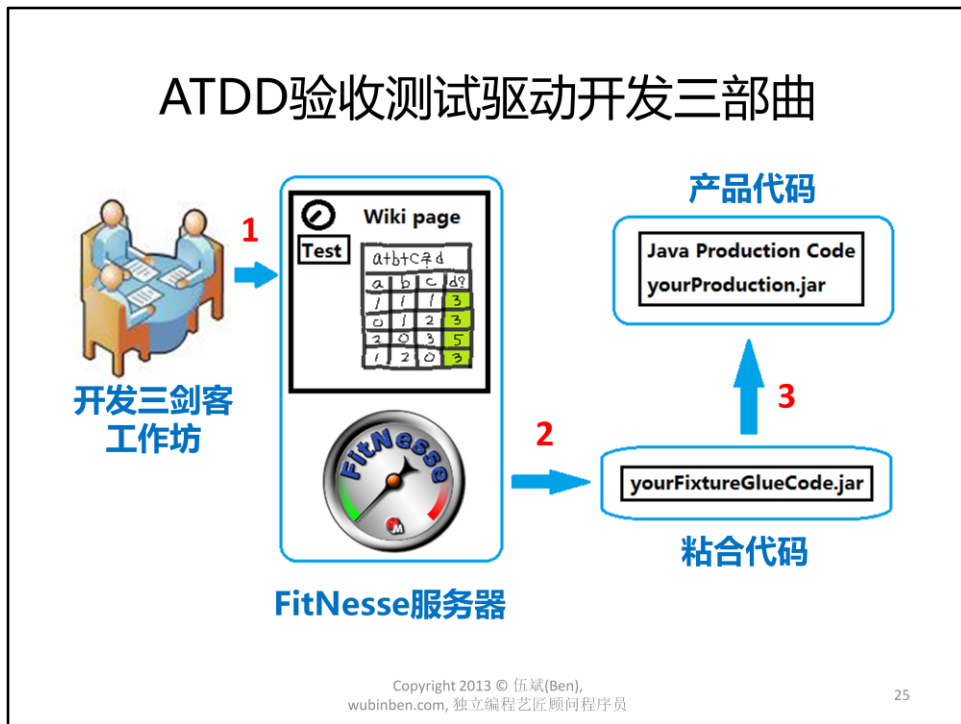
ATDD验收测试驱动开发三部曲

1

Wiki page

Test

a+b+c?d

| a | b | c | d? |
|---|---|---|---|
| 1 | 1 | 1 | 3 |
| 0 | 1 | 2 | 3 |
| 2 | 0 | 3 | 5 |
| 1 | 2 | 0 | 3 |

FitNesse

M

开发三剑客工作坊

FitNesse服务器

2

产品代码

Java Production Code
yourProduction.jar

3

yourFixtureGlueCode.jar

粘合代码

Copyright 2013 © 伍斌(Ben), wubinben.com, 独立编程艺匠顾问程序员

25